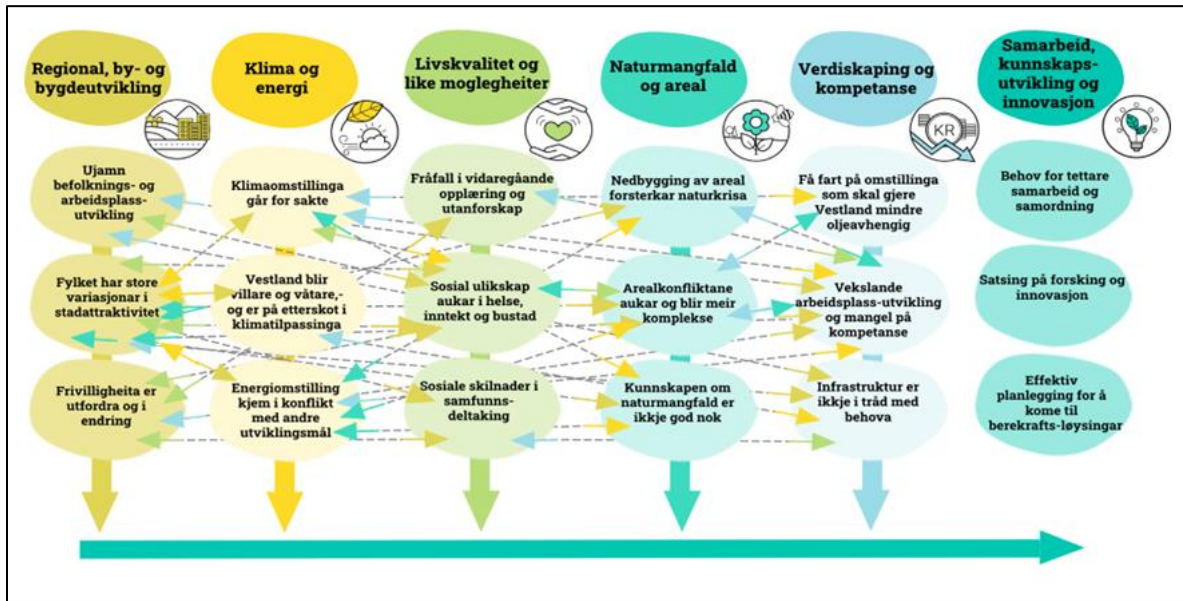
Regional, by- og bygdeutvikling

Klima og energi

Livskvalitet og like moglegheiter

Naturmangfald og areal

Verdiskaping og kompetanse

Samarbeid, kunnskapsutvikling og innovasjon

KR

Ujamn befolknings- og arbeidsplassutvikling

Klimaomstillinga går for sakte

Fråfall i vidaregåande opplæring og utanforskap

Nedbygging av areal forsterkar naturkrisa

Få fart på omstillinga som skal gjere Vestland mindre oljeavhengig

Behov for tettare samarbeid og samordning

Fylket har store variasjonar i stadattraktivitet

Vestland blir villare og våtare,- og er på etterskot i klimatilpassinga

Sosial ulikskap aukar i helse, inntekt og bustad

Arealkonfliktane aukar og blir meir komplekse

Vekslande arbeidsplass-utvikling og mangel på kompetanse

Satsing på forsking og innovasjon

Frivilligheita er utfordra og i endring

Energiomstilling kjem i konflikt med andre utviklingsmål

Sosiale skilnader i samfunnsdeltaking

Kunnskapen om naturmangfald er ikkje god nok

Infrastruktur er ikkje i tråd med behova

Effektiv planlegging for å kome til berekrafts-løysingar